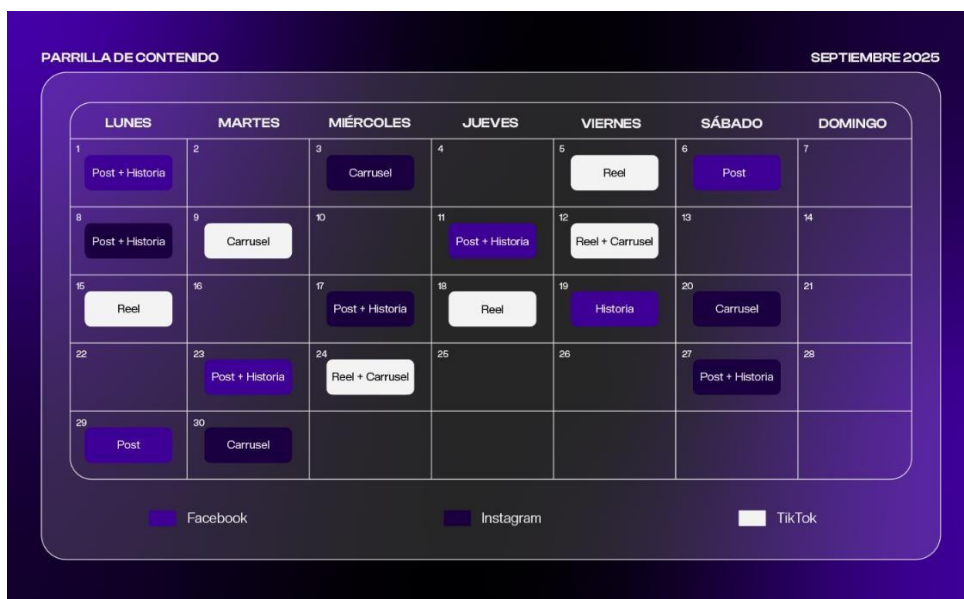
PARRILLA DE CONTENIDO

SEPTIEMBRE 2025

| LUNES | MARTES | MIÉRCOLES | JUEVES | VIERNES | SÁBADO | DOMINGO |
|---|---|---|---|---|---|---|
| 1 Post + Historia | 2 | 3 Carrusel | 4 | 5 Reel | 6 Post | 7 |
| 8 Post + Historia | 9 Carrusel | 10 | 11 Post + Historia | 12 Reel + Carrusel | 13 | 14 |
| 15 Reel | 16 | 17 Post + Historia | 18 Reel | 19 Historia | 20 Carrusel | 21 |
| 22 | 23 Post + Historia | 24 Reel + Carrusel | 25 | 26 | 27 Post + Historia | 28 |
| 29 Post | 30 Carrusel | | | | | |

Facebook

Instagram

TikTok